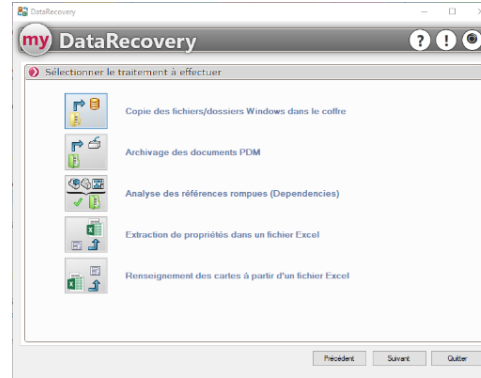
DataRecovery

my DataRecovery

Sélectionner le traitement à effectuer

Copie des fichiers/dossiers Windows dans le coffre

Archivage des documents PDM

Analyse des références rompues (Dependencies)

Extraction de propriétés dans un fichier Excel

Renseignement des cartes à partir d'un fichier Excel

Précédent Suivant Quitter